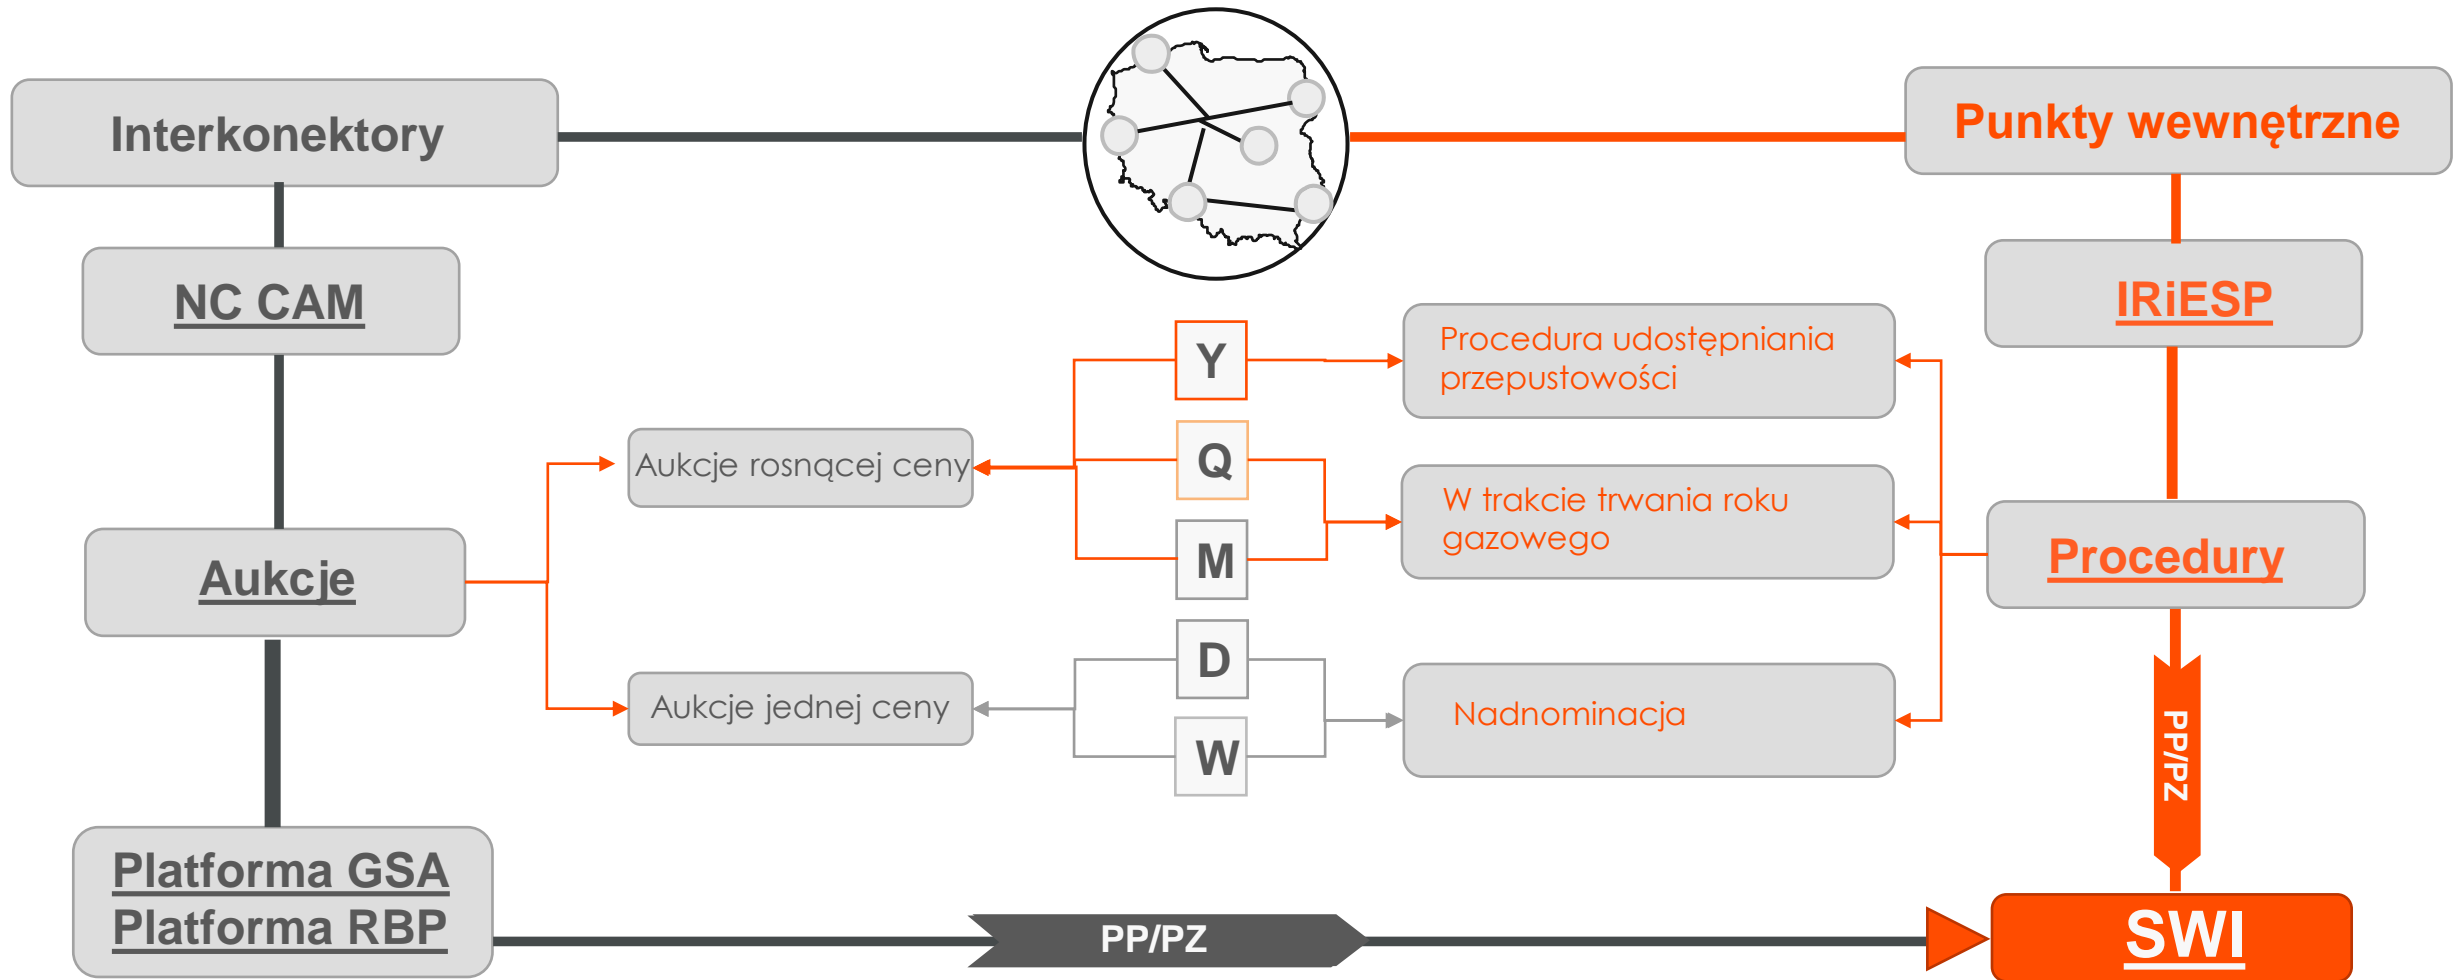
Interkonektory

Punkty wewnętrzne

NC CAM

IRiESP

Y

Q

M

D

W

Procedura udostępniania przepustowości

Aukcje rosnącej ceny

W trakcie trwania roku gazowego

Aukcje

Procedury

Aukcje jednej ceny

Nadnominacja

PP/PZ

Platforma GSA
Platforma RBP

PP/PZ

SWI